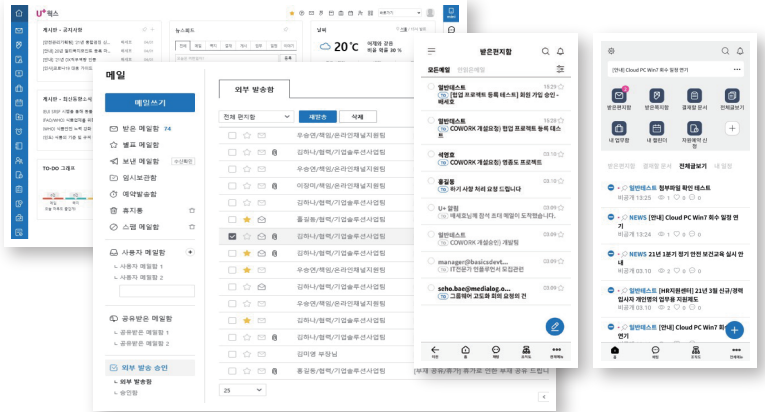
U+웍스

게시판 - 공지사항

뉴스피드

날씨

20℃

게시판 - 최신등록글

TO-DO 그룹

메일

메일쓰기

받은 메일함 74
별표 메일함
보낸 메일함
임시보관함
예약발송함
휴지통
스팸 메일함

사용자 메일함
ㄴ 사용자 메일함 1
ㄴ 사용자 메일함 2

공유받은 메일함
ㄴ 공유받은 메일함 1
ㄴ 공유받은 메일함 2

외부 발송 승인
ㄴ 외부 발송
ㄴ 승인함

외부 발송함

전체 편지함
재발송
삭제

우승연/협력/온라인유통사업팀
김하나/협력/기업솔루션사업팀
우승연/협력/온라인유통사업팀
이정미/협력/온라인유통사업팀
우승연/협력/온라인유통사업팀
김하나/협력/기업솔루션사업팀
홍길동/협력/기업솔루션사업팀
김하나/협력/기업솔루션사업팀
김하나/협력/기업솔루션사업팀
홍길동/협력/기업솔루션사업팀
김하나/협력/기업솔루션사업팀
우승연/협력/온라인유통사업팀
김하나/협력/기업솔루션사업팀
김민영 부장님
홍길동/협력/기업솔루션사업팀
[부재 공유/휴가] 휴가로 인한 부재 공유 드립니

25

받은편지함

모든메일

웹테스트
[협업 프로젝트 등록 테스트] 회원 가입 승인 - 배세호

웹테스트
COWORK 개설요청) 협업 프로젝트 등록 테스

석영호
COWORK 개설요청) 명품도 프로젝트

홍길동
하기 사장 처리 요청 드립니다

U+ 알림
예제코딩 참석 초대 메일이 도착했습니다.

웹테스트
COWORK 개설승인) 개발팀

manager@basicsdevt...
IT전문가 인증후

seho.bae@medialog.o...
그룹웨어 고도화 파일 요청의 건

[안내] Cloud PC Win7 회수 일정 안내

받은편지함
받은편지함
결재할 문서
전자결재
내 업무함
내 캘린더
자원예약 신청

받은편지함 결재할 문서 전체글보기 내 일정

웹테스트 첨부파일 확인 테스트
NEWS [안내] Cloud PC Win7 회수 일정 연기
NEWS 21년 1분기 정기 안전 보건교육 실시 안내
웹테스트 [HR지원센터] 21년 3월 신규/경력 입사자 개인별의 업무용 지원제도
웹테스트 [안내] Cloud PC Win7 회수 일정 연기